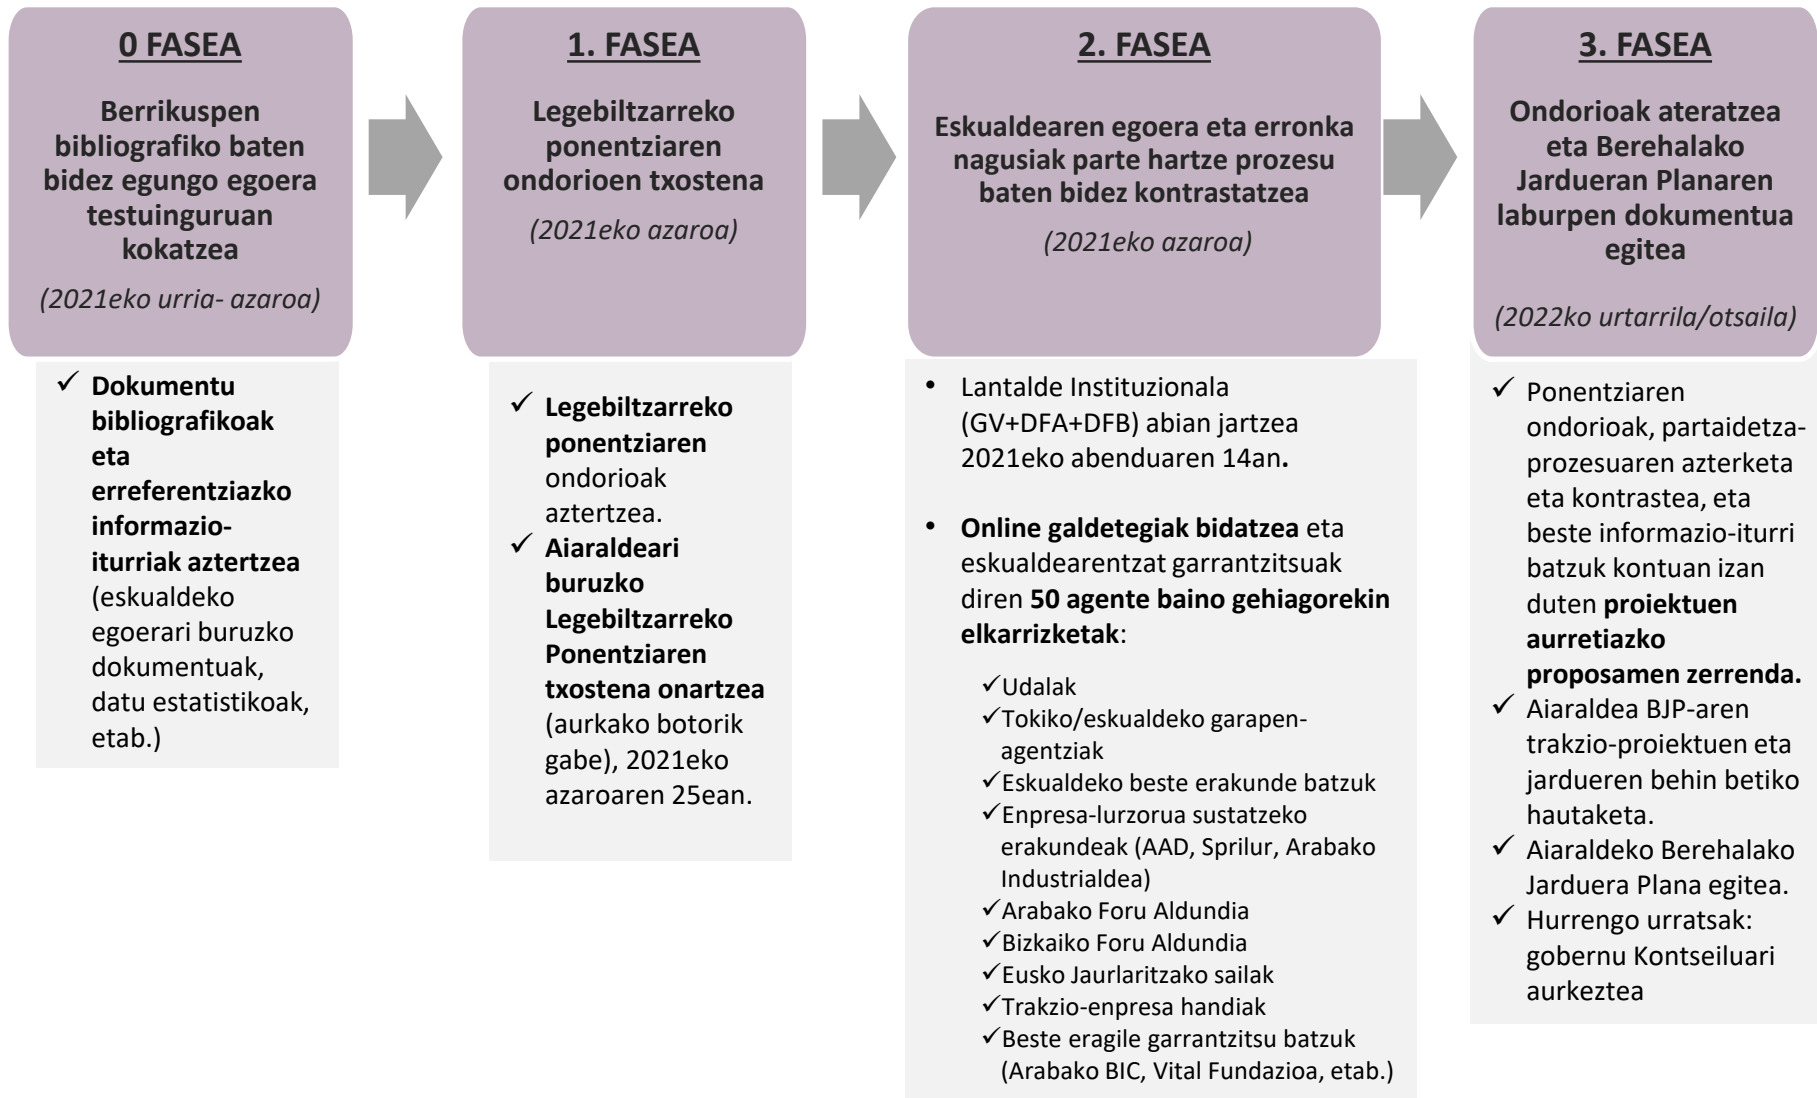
0 FASEA

Berrikuspen bibliografiko baten bidez egungo egoera testuinguruan kokatzea

(2021eko urria- azaroa)

✓ Dokumentu bibliografikoak eta erreferentziazko informazio-iturriak aztertzea (eskualdeko egoerari buruzko dokumentuak, datu estatistikoak, etab.)

1. FASEA

Legebiltzarreko ponentziaren ondorioen txostena

(2021eko azaroa)

✓ Legebiltzarreko ponentziaren ondorioak aztertzea.
✓ Aiaraldeari buruzko Legebiltzarreko Ponentziaren txostena onartzea (aurkako botorik gabe), 2021eko azaroaren 25ean.

2. FASEA

Eskualdearen egoera eta erronka nagusiak parte hartze prozesu baten bidez kontrastatzea

(2021eko azaroa)

• Lantalde Instituzionala (GV+DFA+DFB) abian jartzea 2021eko abenduaren 14an.

• Online galdetegiak bidatzea eta eskualdearentzat garrantzitsuak diren 50 agente baino gehiagorekin elkarrizketak:

✓Udalak
✓Tokiko/eskualdeko garapen-agentziak
✓Eskualdeko beste erakunde batzuk
✓Enpresa-lurzorua sustatzeko erakundeak (AAD, Sprilur, Arabako Industrialdea)
✓Arabako Foru Aldundia
✓Bizkaiko Foru Aldundia
✓Eusko Jaurlaritzako sailak
✓Trakzio-enpresa handiak
✓Beste eragile garrantzitsu batzuk (Arabako BIC, Vital Fundazioa, etab.)

3. FASEA

Ondorioak ateratzea eta Berehalako Jardueran Planaren laburpen dokumentua egitea

(2022ko urtarrila/otsaila)

✓ Ponentziaren ondorioak, partaidetza-prozesuaren azterketa eta kontrastea, eta beste informazio-iturri batzuk kontuan izan duten proiektuen aurretiazko proposamen zerrenda.
✓ Aiaraldea BJP-aren trakzio-proiektuen eta jardueren behin betiko hautaketa.
✓ Aiaraldeko Berehalako Jarduera Plana egitea.
✓ Hurrengo urratsak: gobernu Kontseiluari aurkeztea